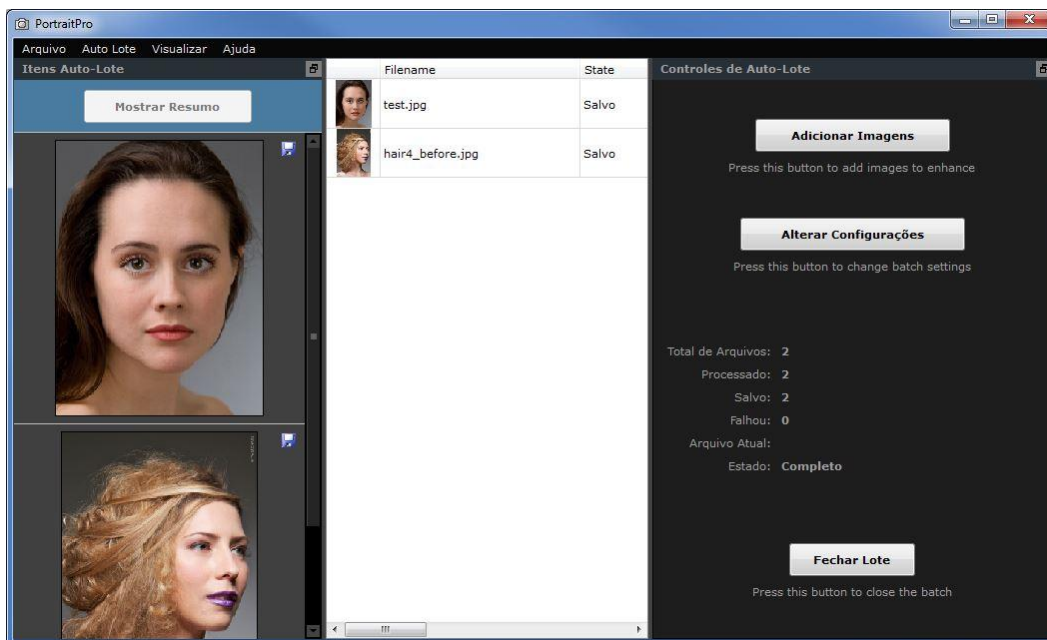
PortraitPro

Arquivo Auto Lote Visualizar Ajuda

Itens Auto-Lote

Mostrar Resumo

| | Filename | State |
|---|---|---|
| | test.jpg | Salvo |
| | hair4_before.jpg | Salvo |

Controles de Auto-Lote

Adicionar Imagens

Press this button to add images to enhance

Alterar Configurações

Press this button to change batch settings

Total de Arquivos: 2
Processado: 2
Salvo: 2
Falhou: 0
Arquivo Atual:
Estado: Completo

Fechar Lote

Press this button to close the batch